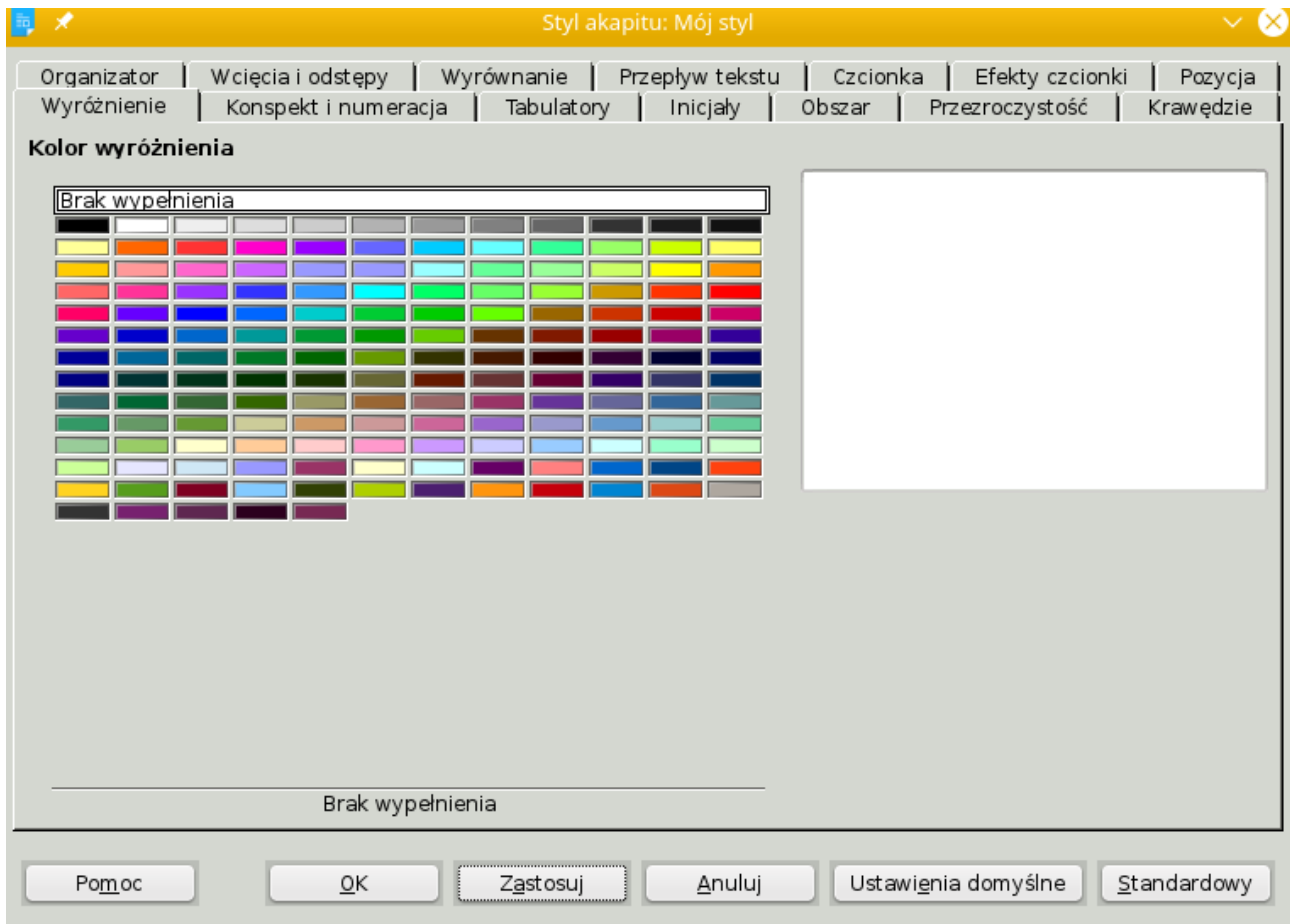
Styl akapitu: Mój styl

Organizator | Wcięcia i odstępy | Wyrównanie | Przepływ tekstu | Czcionka | Efekty czcionki | Pozycja
Wyróżnienie | Konspekt i numeracja | Tabulatory | Inicjały | Obszar | Przezroczystość | Krawędzie

Kolor wyróżnienia

Brak wypełnienia

Brak wypełnienia

Pomoc
OK
Zastosuj
Anuluj
Ustawienia domyślne
Standardowy